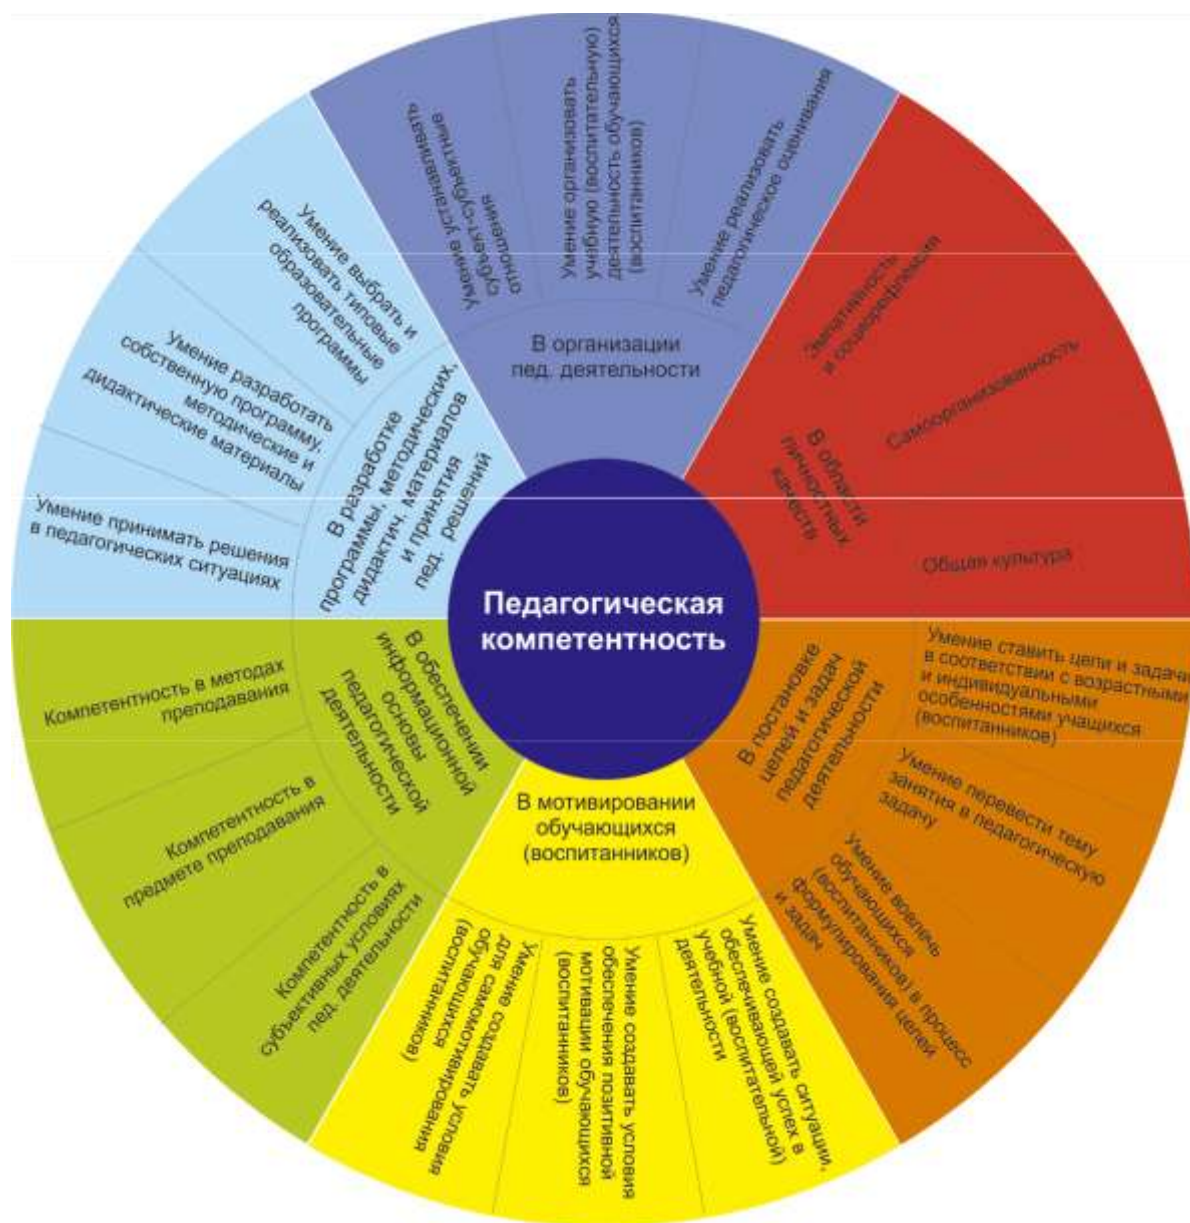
Педагогическая компетентность

В организации пед. деятельности

Умение устанавливать субъект-субъектные отношения

Умение организовать учебную (воспитательную) деятельность обучающихся (воспитанников)

Умение реализовать педагогическое оценивание

В области личностных качеств

Эмпатичность и социорефлексия

Самоорганизованность

Общая культура

В постановке целей и задач педагогической деятельности

Умение ставить цели и задачи в соответствии с возрастными и индивидуальными особенностями учащихся (воспитанников)

Умение перевести тему занятия в педагогическую задачу

Умение вовлечь обучающихся (воспитанников) в процесс формулирования целей и задач

В мотивировании обучающихся (воспитанников)

Умение создавать ситуации, обеспечивающей успех в учебной (воспитательной) деятельности

Умение создавать условия обеспечения позитивной мотивации обучающихся (воспитанников)

Умение создавать условия для самомотивирования обучающихся (воспитанников)

В обеспечении информационной основы педагогической деятельности

Компетентность в методах преподавания

Компетентность в предмете преподавания

Компетентность в субъективных условиях пед. деятельности

В разработке программы, методических, дидактич. материалов и принятия пед. решений

Умение выбрать и реализовать типовые образовательные программы

Умение разработать собственную программу, методические и дидактические материалы

Умение принимать решения в педагогических ситуациях